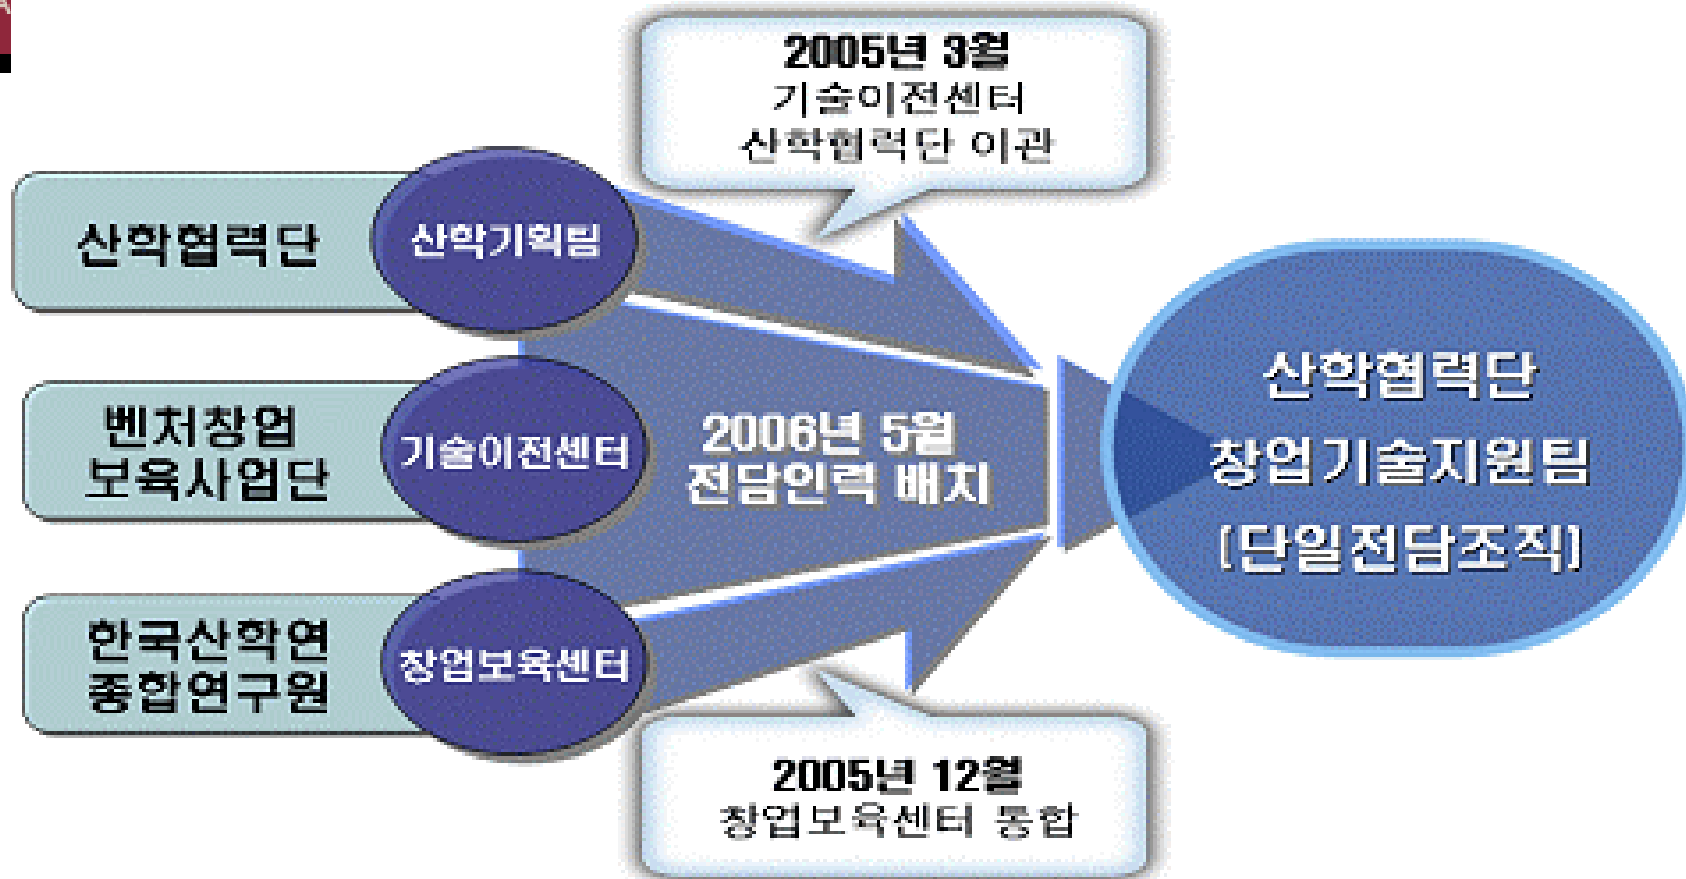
2005년 3월
기술이전센터
산학협력단 이관

산학협력단

산학기획팀

벤처창업
보육사업단

기술이전센터

2006년 5월
전담인력 배치

한국산학연
종합연구원

창업보육센터

2005년 12월
창업보육센터 통합

산학협력단
창업기술지원팀
[단일전담조직]